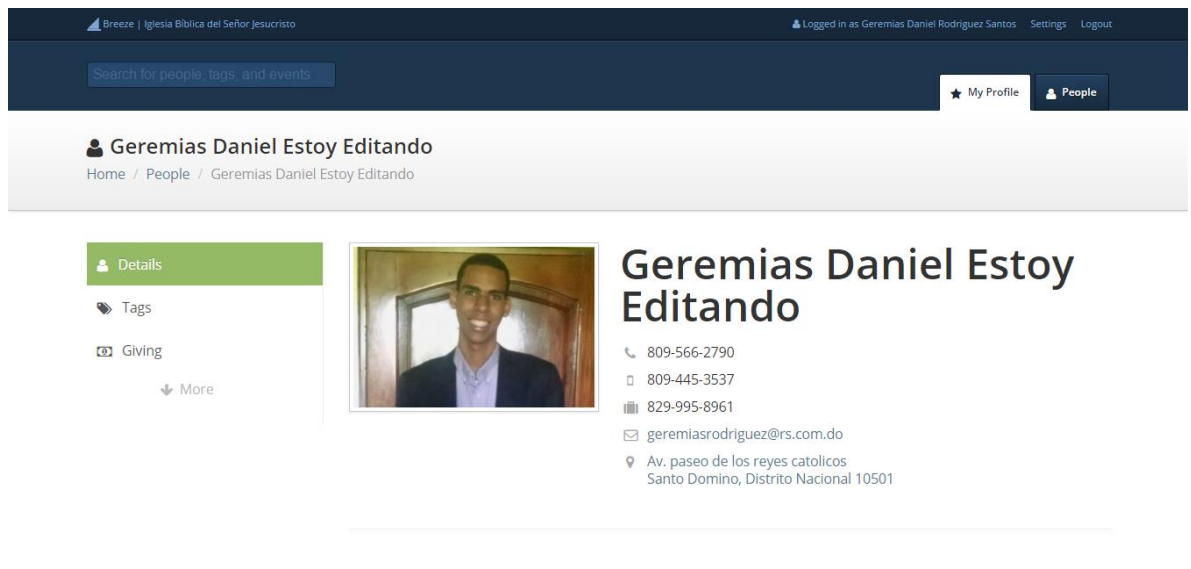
Breeze | Iglesia Biblica del Señor Jesucristo

Logged in as Geremias Daniel Rodriguez Santos Settings Logout

Search for people, tags, and events

My Profile

People

Geremias Daniel Estoy Editando

Home / People / Geremias Daniel Estoy Editando

Details

Tags

Giving

More

Geremias Daniel Estoy Editando

809-566-2790

809-445-3537

829-995-8961

geremiasrodriguez@rs.com.do

Av. paseo de los reyes catolicos
Santo Domino, Distrito Nacional 10501